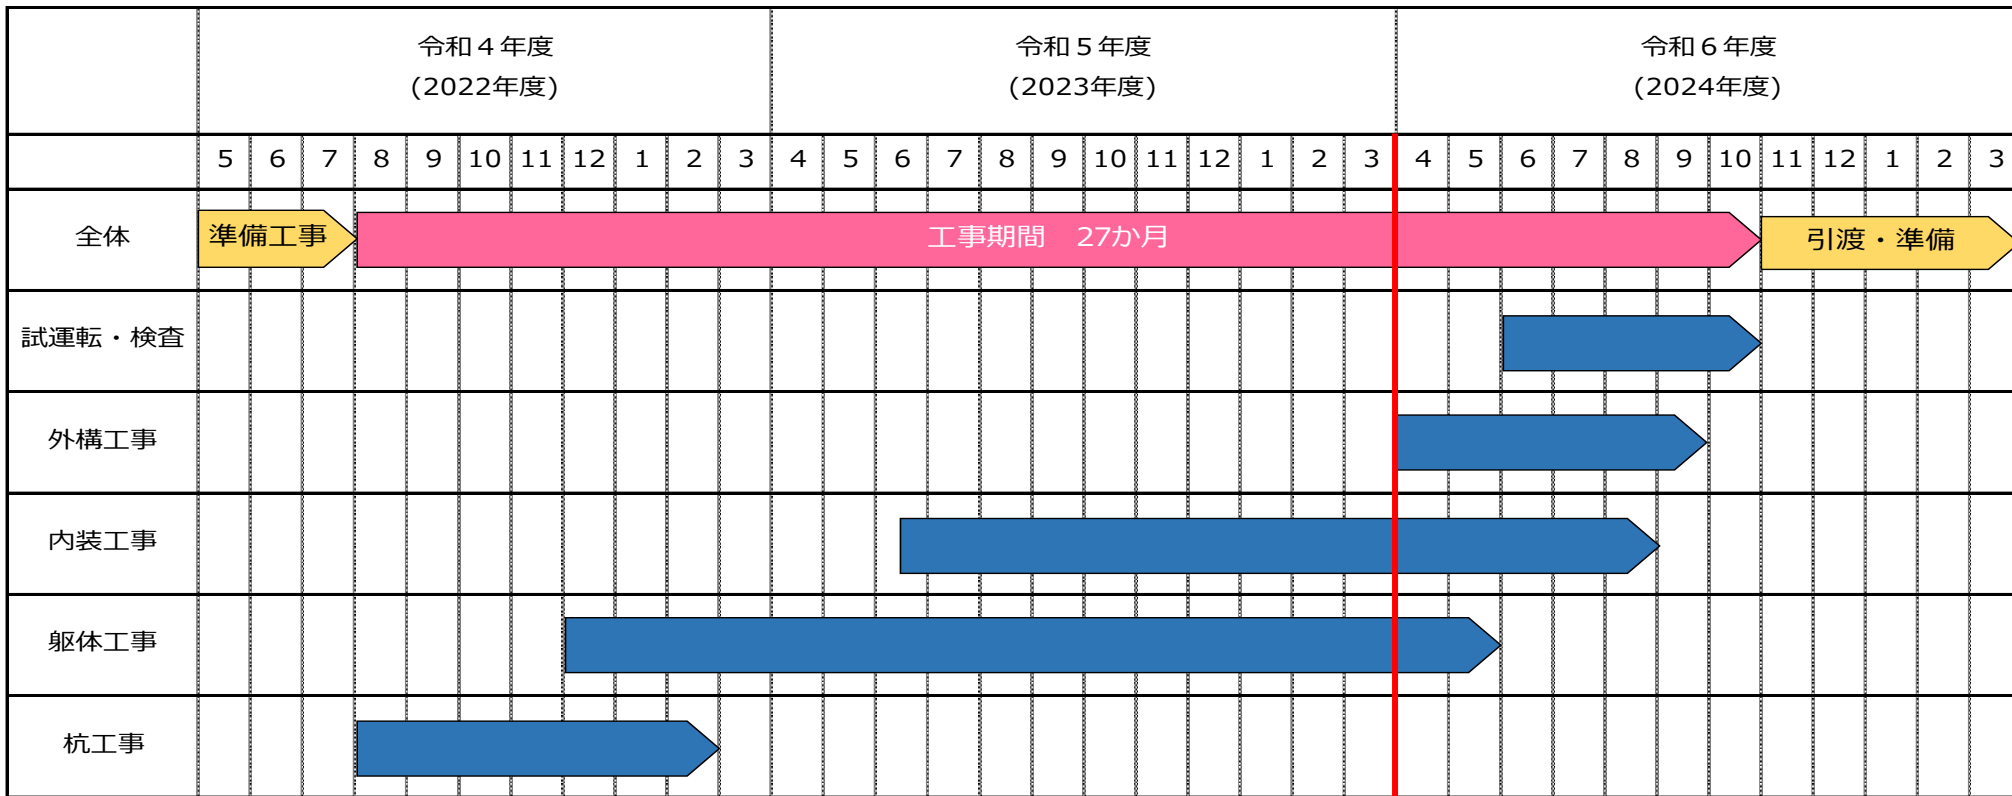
| | 令和４年度（2022年度） | 令和５年度（2023年度） | 令和６年度（2024年度） |
|---|---|---|---|
| | 5 6 7 8 9 10 11 12 1 2 3 | 4 5 6 7 8 9 10 11 12 1 2 3 | 4 5 6 7 8 9 10 11 12 1 2 3 |
| 全体 | 準備工事 工事期間　27か月 | | 引渡・準備 |
| 試運転・検査 | | | |
| 外構工事 | | | |
| 内装工事 | | | |
| 躯体工事 | | | |
| 杭工事 | | | |